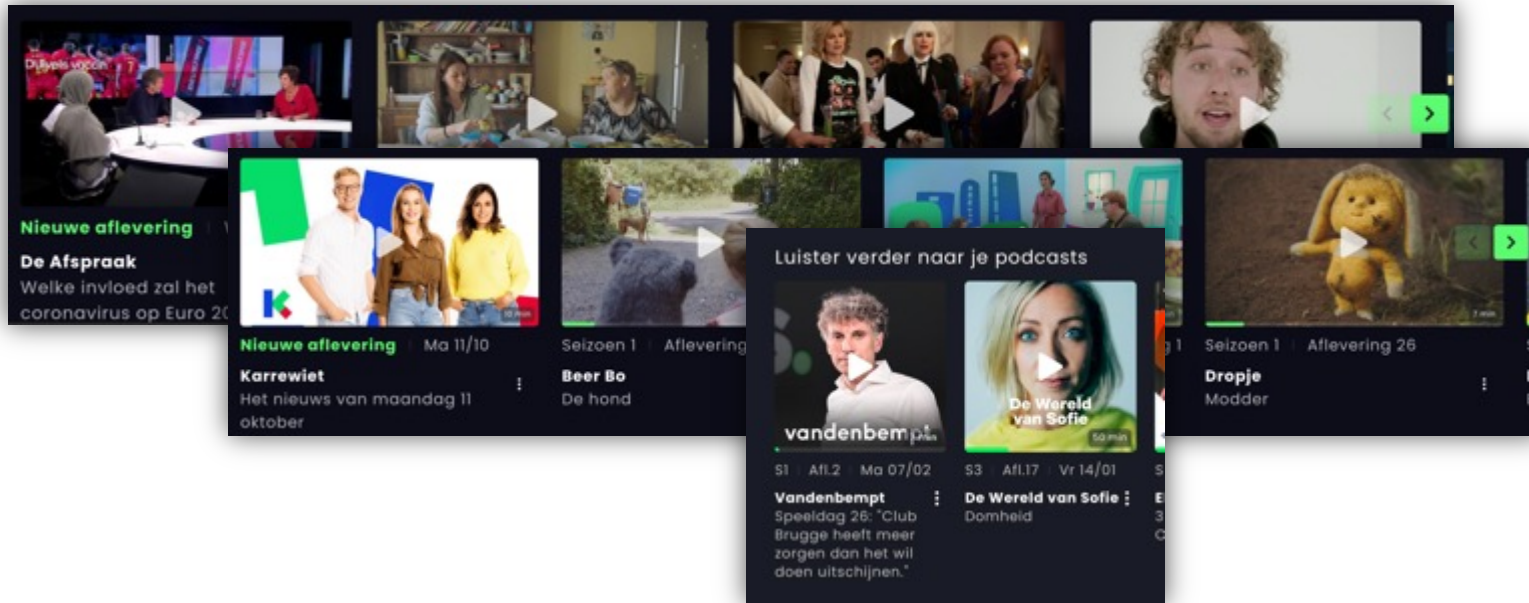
Duivels vaccin

Nieuwe aflevering

De Afspraak

Welke invloed zal het coronavirus op Euro 20

Nieuwe aflevering | Ma 11/10

Karrewiet

Het nieuws van maandag 11 oktober

10 min

Seizoen 1 | Aflevering

Beer Bo

De hond

Seizoen 1 | Aflevering 26

Dropje

Modder

7 min

Luister verder naar je podcasts

vandenbempt

S1 | Afl.2 | Ma 07/02

Vandenbempt

Speeldag 26: "Club Brugge heeft meer zorgen dan het wil doen uitschijnen."

De Wereld van Sofie

50 min

S3 | Afl.17 | Vr 14/01

De Wereld van Sofie

Domheid